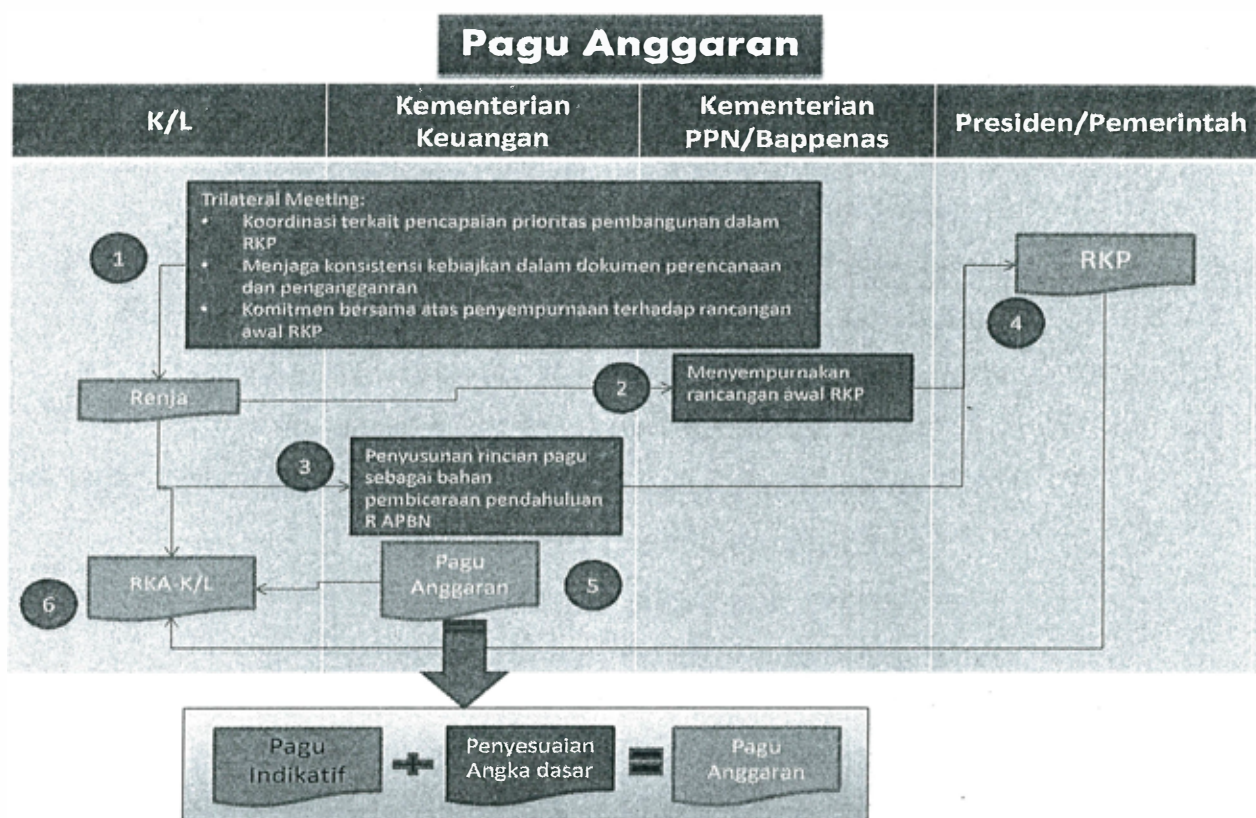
Pagu Anggaran

| K/L | Kementerian Keuangan | Kementerian PPN/Bappenas | Presiden/Pemerintah |
|---|---|---|---|

Trilateral Meeting:
• Koordinasi terkait pencapaian prioritas pembangunan dalam RKP
• Menjaga konsistensi kebijakan dalam dokumen perencanaan dan penganggaran
• Komitmen bersama atas penyempurnaan terhadap rancangan awal RKP

1

RKP

4

Renja

2

Menyempurnakan rancangan awal RKP

3

Penyusunan rincian pagu sebagai bahan pembicaraan pendahuluan R APBN

RKA-K/L

6

Pagu Anggaran

5

Pagu Indikatif + Penyesuaian Angka dasar = Pagu Anggaran